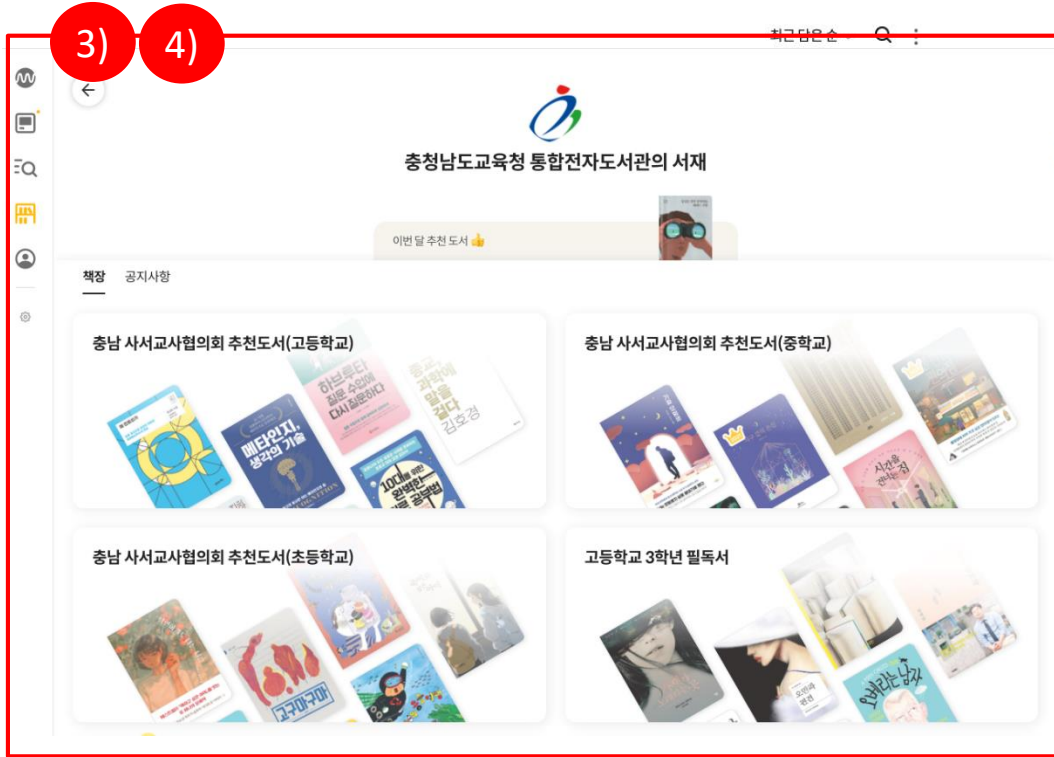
3) 4)

최근 담은 순

충청남도교육청 통합전자도서관의 서재

이번 달 추천 도서 👍

책장 공지사항

충남 사서교사협의회 추천도서(고등학교)

하버드타 질문 수업에 다시 질문하다

종교, 과학에 말을 걸다 김호경

메타인지, 생각의 기술

10대를 위한 완벽한 공부법

충남 사서교사협의회 추천도서(중학교)

시간을 건너는 집

충남 사서교사협의회 추천도서(초등학교)

고구마구마

고등학교 3학년 필독서

오만과 편견

오베라는 남자